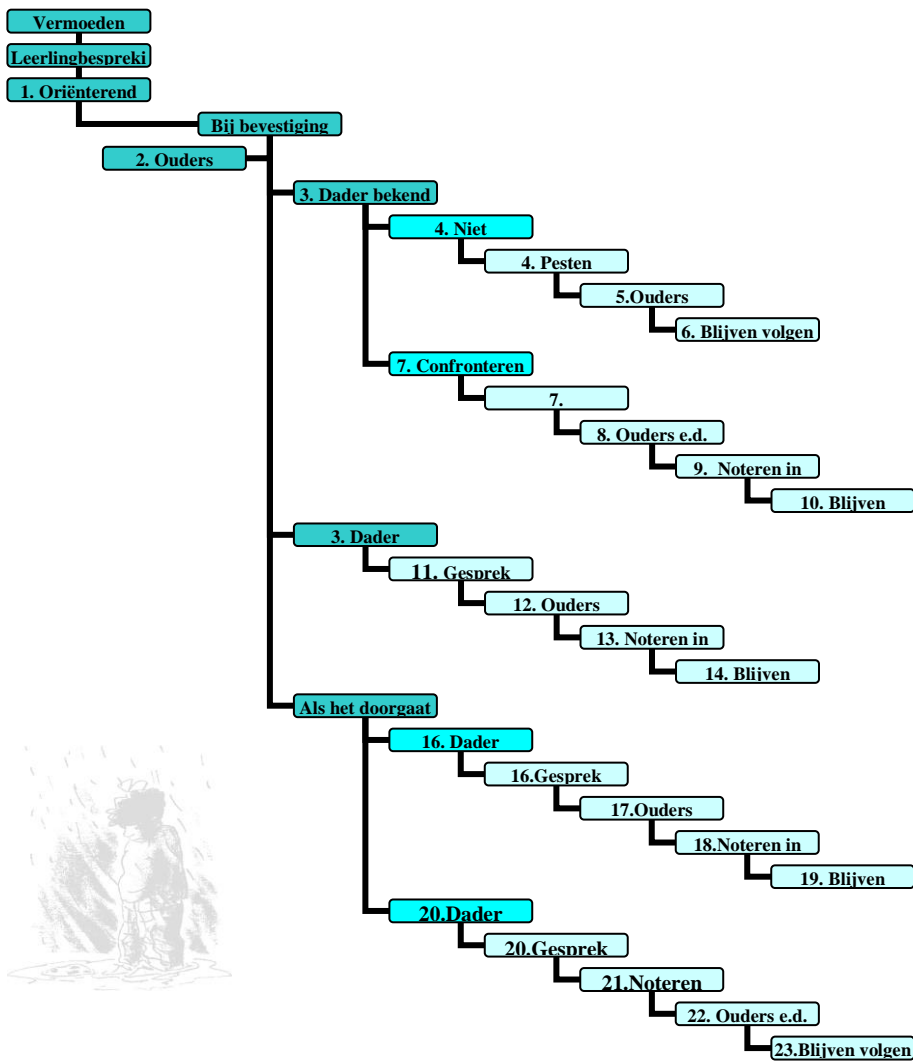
Vermoeden

Leerlingbespreki

1. Oriënterend

Bij bevestiging

2. Ouders

3. Dader bekend

4. Niet

4. Pesten

5.Ouders

6. Blijven volgen

7. Confronteren

7.

8. Ouders e.d.

9. Noteren in

10. Blijven

3. Dader

11. Gesprek

12. Ouders

13. Noteren in

14. Blijven

Als het doorgaat

16. Dader

16.Gesprek

17.Ouders

18.Noteren in

19. Blijven

20.Dader

20.Gesprek

21.Noteren

22. Ouders e.d.

23.Blijven volgen